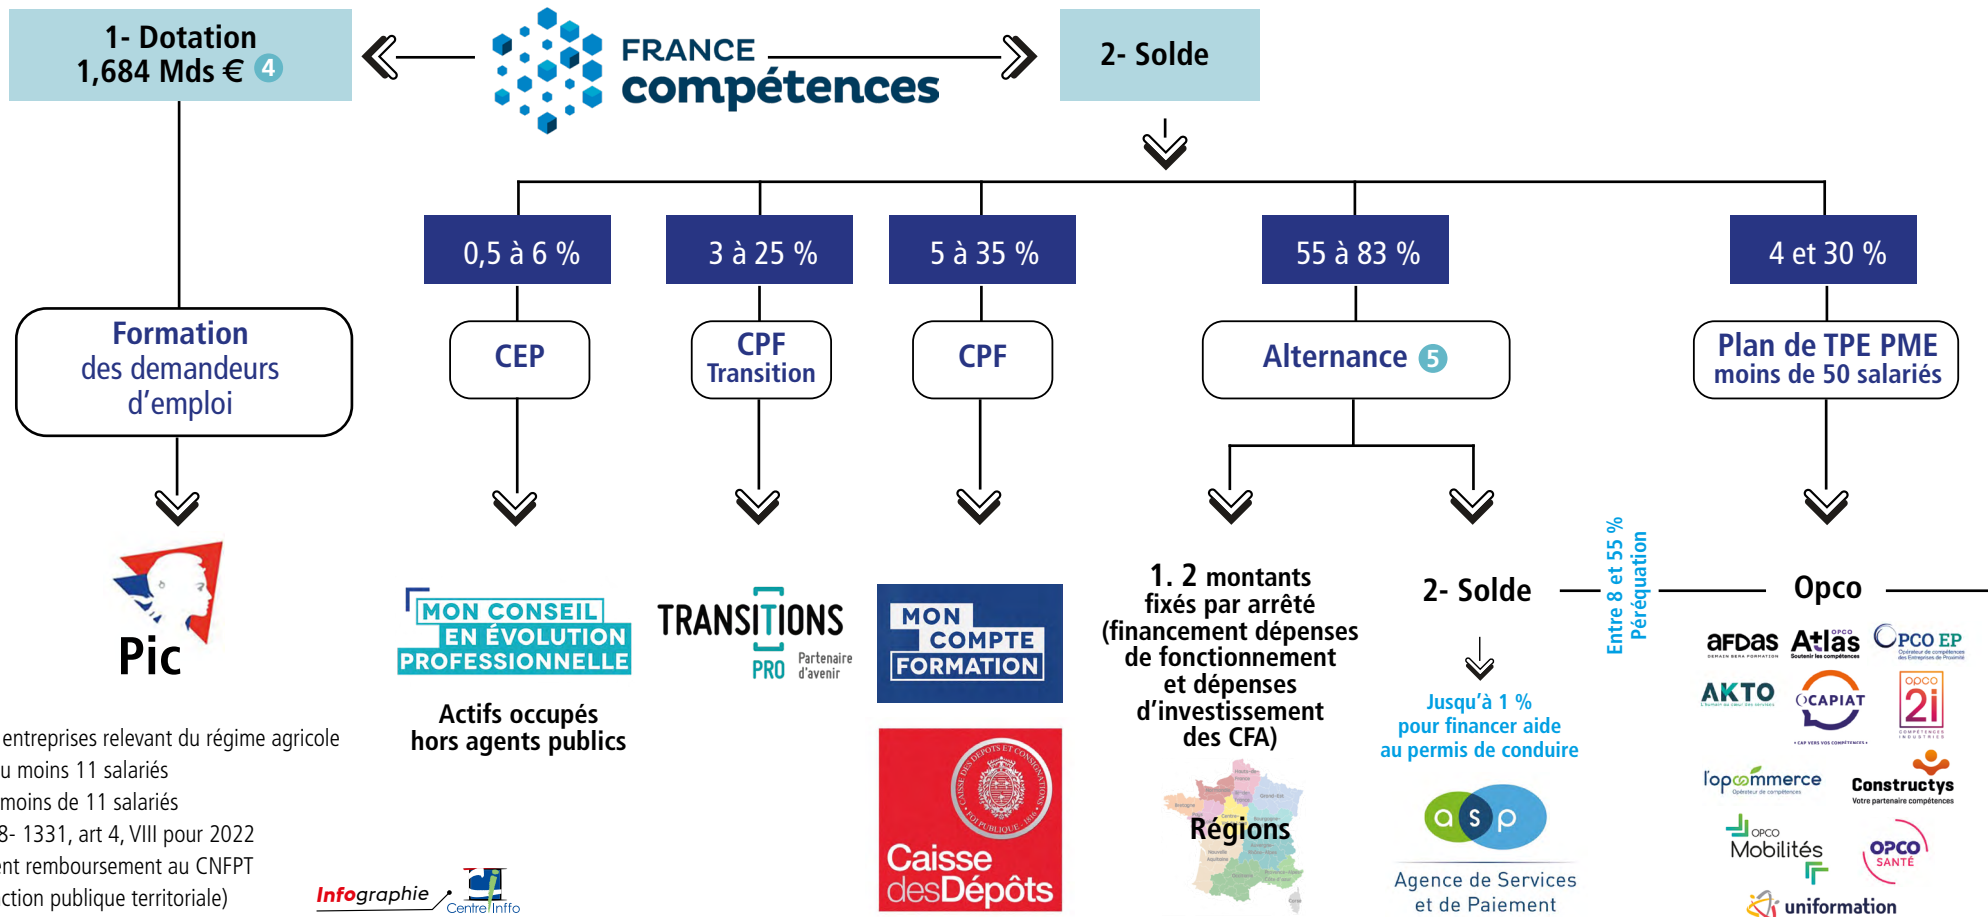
1- Dotation
1,684 Mds € 4

FRANCE compétences

2- Solde

0,5 à 6 %

3 à 25 %

5 à 35 %

55 à 83 %

4 et 30 %

Formation des demandeurs d'emploi

CEP

CPF Transition

CPF

Alternance 5

Plan de TPE PME moins de 50 salariés

Pic

MON CONSEIL EN ÉVOLUTION PROFESSIONNELLE

Actifs occupés hors agents publics

TRANSITIONS PRO Partenaire d'avenir

MON COMPTE FORMATION

Caisse desDépôts

1. 2 montants fixés par arrêté (financement dépenses de fonctionnement et dépenses d'investissement des CFA)

Régions

2- Solde

Jusqu'à 1 % pour financer aide au permis de conduire

asp

Agence de Services et de Paiement

Entre 8 et 55 % Péréquation

Opco

afdas

Atlas

OPCO EP

AKTO

OCAPIAT

OPCO 2i

l'opcommerce

Constructys

OPCO Mobilités

OPCO SANTÉ

uniformation

entreprises relevant du régime agricole
u moins 11 salariés
moins de 11 salariés
3- 1331, art 4, VIII pour 2022
nt remboursement au CNFPT
ction publique territoriale)

Infographie

Centre Inffo